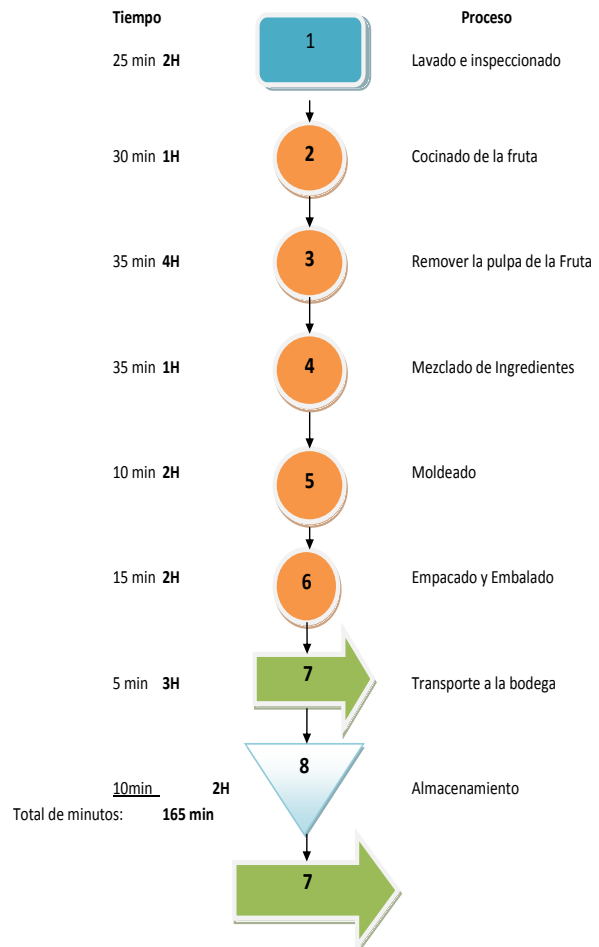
Tiempo

Proceso

25 min **2H**

1

Lavado e inspeccionado

30 min **1H**

2

Cocinado de la fruta

35 min **4H**

3

Remover la pulpa de la Fruta

35 min **1H**

4

Mezclado de Ingredientes

10 min **2H**

5

Moldeado

15 min **2H**

6

Empacado y Embalado

5 min **3H**

7

Transporte a la bodega

10min **2H**

8

Almacenamiento

Total de minutos: **165 min**

7